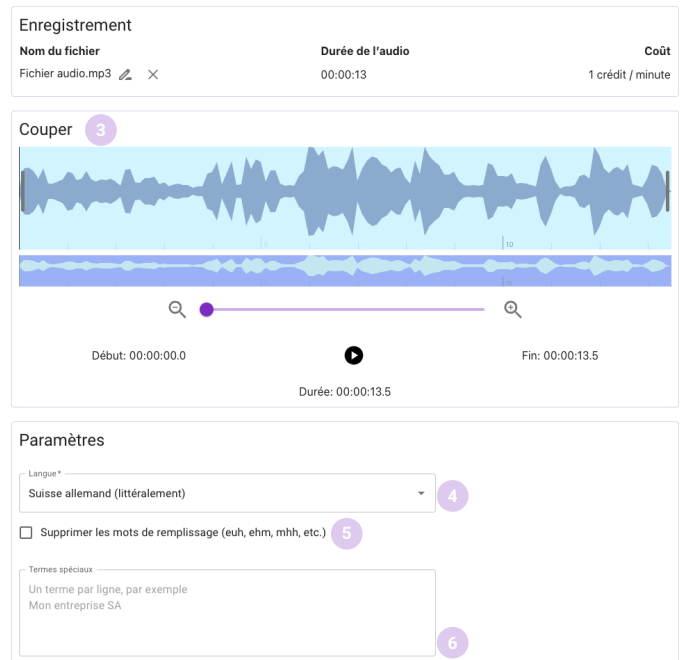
Enregistrement

| Nom du fichier | Durée de l'audio | Coût |
|---|---|---|
| Fichier audio.mp3 | 00:00:13 | 1 crédit / minute |

Couper 3

5 10

Début: 00:00:00.0

Fin: 00:00:13.5

Durée: 00:00:13.5

Paramètres

Langue*
Suisse allemand (littéralement) 4

Supprimer les mots de remplissage (euh, ehm, mhh, etc.) 5

Termes spéciaux
Un terme par ligne, par exemple
Mon entreprise SA
6